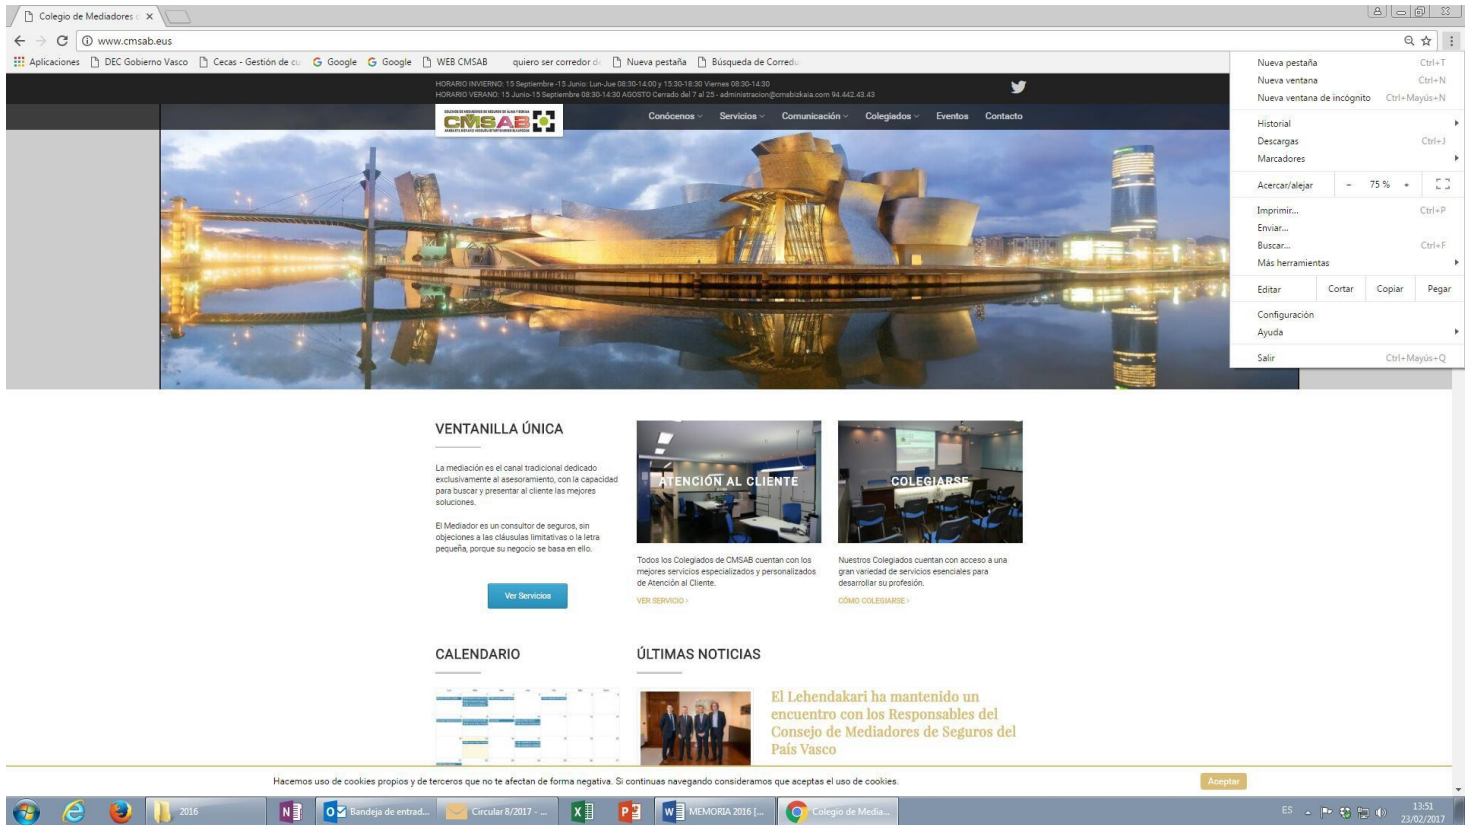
Colegio de Mediadores ×

www.cmsab.eus

Aplicaciones DEC Gobierno Vasco Cecas - Gestión de cu Google Google WEB CMSAB quiero ser corredor d Nueva pestaña Búsqueda de Corredu

HORARIO INVIERNO: 15 Septiembre -15 Junio: Lun-Jue 08:30-14:00 y 15:30-18:30 Viernes 08:30-14:30
HORARIO VERANO: 15 Junio-15 Septiembre 08:30-14:30 AGOSTO Cerrado del 7 al 25 - administracion@cmsbizkaia.com 94.442.43.43

CMSAB

Conócenos Servicios Comunicación Colegiados Eventos Contacto

Nueva pestaña Ctrl+T
Nueva ventana Ctrl+N
Nueva ventana de incógnito Ctrl+Mayús+N
Historial
Descargas Ctrl+J
Marcadores
Acercar/alejar − 75 % +
Imprimir... Ctrl+P
Enviar...
Buscar... Ctrl+F
Más herramientas
Editar Cortar Copiar Pegar
Configuración
Ayuda
Salir Ctrl+Mayús+Q

VENTANILLA ÚNICA

La mediación es el canal tradicional dedicado exclusivamente al asesoramiento, con la capacidad para buscar y presentar al cliente las mejores soluciones.

El Mediador es un consultor de seguros, sin objeciones a las cláusulas limitativas o la letra pequeña, porque su negocio se basa en ello.

Ver Servicios

ATENCIÓN AL CLIENTE

Todos los Colegiados de CMSAB cuentan con los mejores servicios especializados y personalizados de Atención al Cliente.

VER SERVICIO ›

COLEGIARSE

Nuestros Colegiados cuentan con acceso a una gran variedad de servicios esenciales para desarrollar su profesión.

CÓMO COLEGIARSE ›

CALENDARIO

ÚLTIMAS NOTICIAS

El Lehendakari ha mantenido un encuentro con los Responsables del Consejo de Mediadores de Seguros del País Vasco

Hacemos uso de cookies propios y de terceros que no te afectan de forma negativa. Si continuas navegando consideramos que aceptas el uso de cookies.

Aceptar

2016 Bandeja de entrad... Circular 8/2017 - ... MEMORIA 2016 [... Colegio de Media...

ES 13:51 23/02/2017